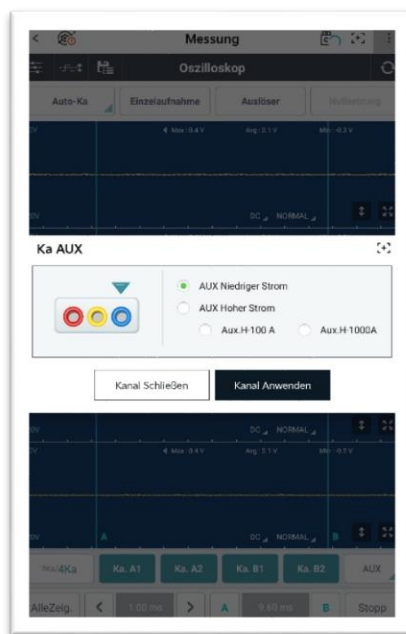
Messung

Oszilloskop

Auto-Ka

Einzelaufnahme

Auslöser

Max: 0.4 V

Avg: 0.1 V

Min: -0.2 V

DC

NORMAL

Ka AUX

AUX Niedriger Strom

AUX Hoher Strom

Aux.H-100 A

Aux.H-1000A

Kanal Schließen

Kanal Anwenden

DC

NORMAL

Max: 0.4 V

Avg: 0.1 V

Min: -0.7 V

DC

NORMAL

A

B

4Ka

Ka. A1

Ka. A2

Ka. B1

Ka. B2

AUX

AlleZeig.

1.00 ms

A

9.60 ms

B

Stopp